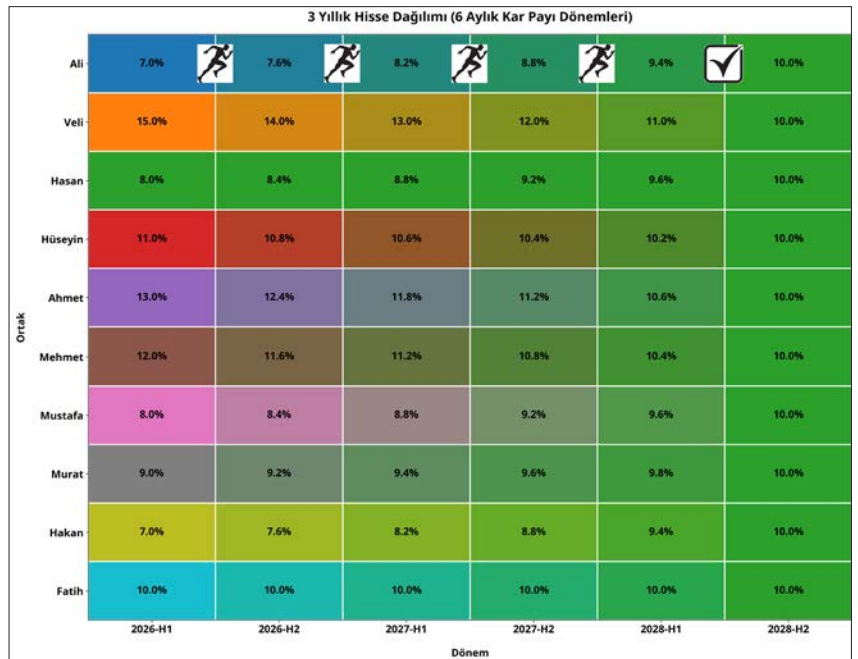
3 Yıllık Hisse Dağılımı (6 Aylık Kar Payı Dönemleri)

| Ortak | 2026-H1 | 2026-H2 | 2027-H1 | 2027-H2 | 2028-H1 | 2028-H2 |
|---|---|---|---|---|---|---|
| Ali | 7.0% | 7.6% | 8.2% | 8.8% | 9.4% | 10.0% |
| Veli | 15.0% | 14.0% | 13.0% | 12.0% | 11.0% | 10.0% |
| Hasan | 8.0% | 8.4% | 8.8% | 9.2% | 9.6% | 10.0% |
| Hüseyin | 11.0% | 10.8% | 10.6% | 10.4% | 10.2% | 10.0% |
| Ahmet | 13.0% | 12.4% | 11.8% | 11.2% | 10.6% | 10.0% |
| Mehmet | 12.0% | 11.6% | 11.2% | 10.8% | 10.4% | 10.0% |
| Mustafa | 8.0% | 8.4% | 8.8% | 9.2% | 9.6% | 10.0% |
| Murat | 9.0% | 9.2% | 9.4% | 9.6% | 9.8% | 10.0% |
| Hakan | 7.0% | 7.6% | 8.2% | 8.8% | 9.4% | 10.0% |
| Fatih | 10.0% | 10.0% | 10.0% | 10.0% | 10.0% | 10.0% |

Dönem